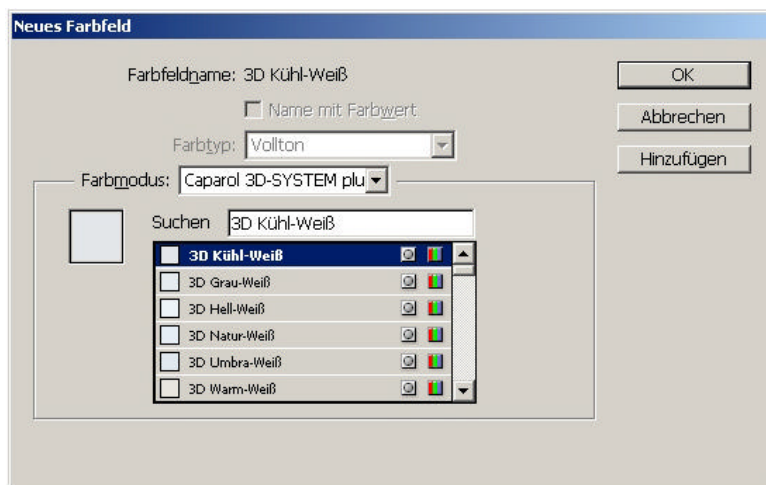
Neues Farbfeld

Farbfeldname: 3D Kühl-Weiß

Name mit Farbwert

Farbtyp: Vollton

Farbmodus: Caparol 3D-SYSTEM plu

Suchen 3D Kühl-Weiß

3D Kühl-Weiß
3D Grau-Weiß
3D Hell-Weiß
3D Natur-Weiß
3D Umbra-Weiß
3D Warm-Weiß

OK
Abbrechen
Hinzufügen